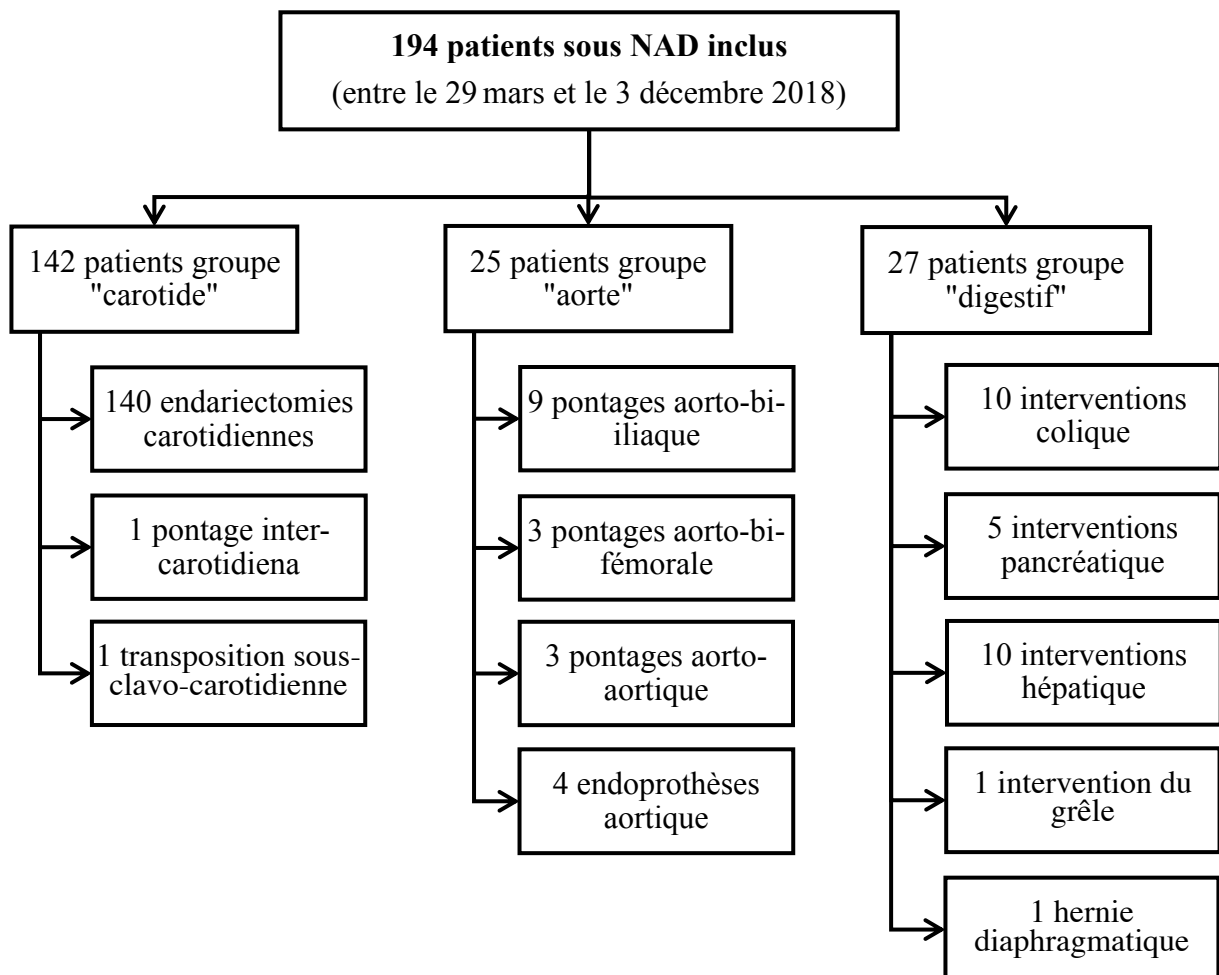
**194 patients sous NAD inclus**
(entre le 29 mars et le 3 décembre 2018)

142 patients groupe "carotide"

140 endariectomies carotidiennes

1 pontage inter-carotidiena

1 transposition sous-clavo-carotidienne

25 patients groupe "aorte"

9 pontages aorto-bi-iliaque

3 pontages aorto-bi-fémorale

3 pontages aorto-aortique

4 endoprothèses aortique

27 patients groupe "digestif"

10 interventions colique

5 interventions pancréatique

10 interventions hépatique

1 intervention du grêle

1 hernie diaphragmatique